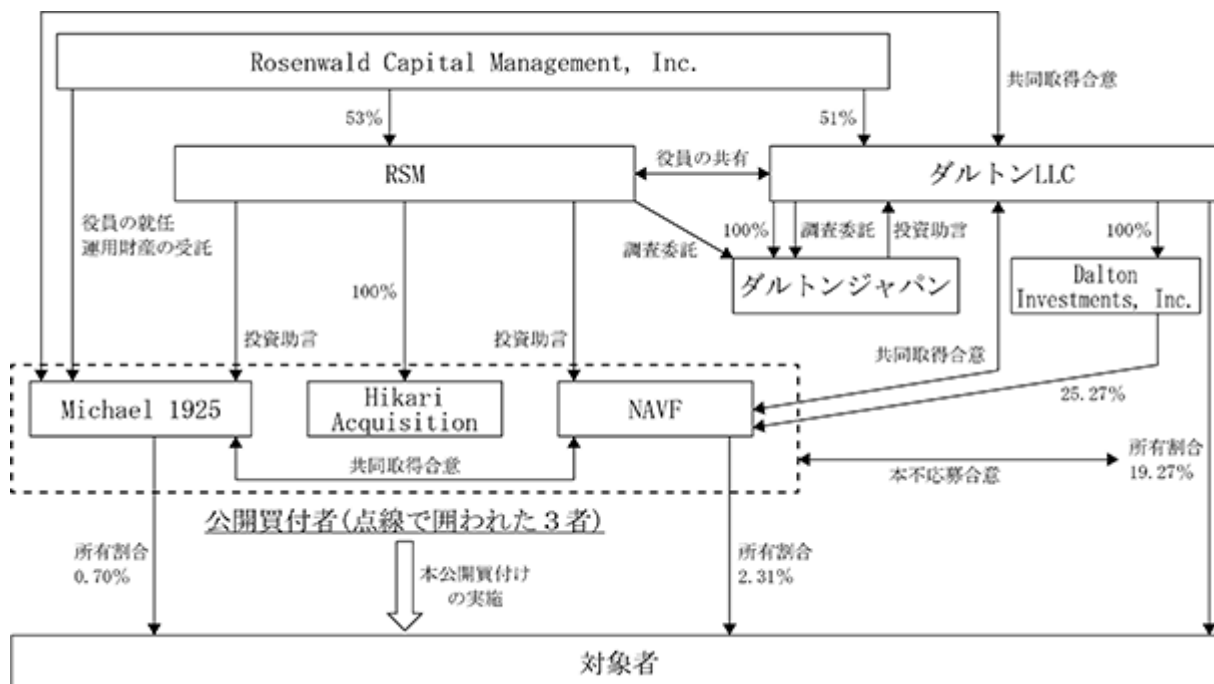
Rosenwald Capital Management, Inc.

共同取得合意

53%

51%

RSM

役員の共有

ダルトンLLC

役員の就任
運用財産の受託

100%

調査委託

投資助言

100%

調査委託

ダルトンジャパン

Dalton Investments, Inc.

100%

投資助言

投資助言

共同取得合意

25.27%

Michael 1925

Hikari Acquisition

NAVF

共同取得合意

本不応募合意

所有割合
19.27%

公開買付者(点線で囲われた3者)

所有割合
0.70%

本公開買付け
の実施

所有割合
2.31%

対象者